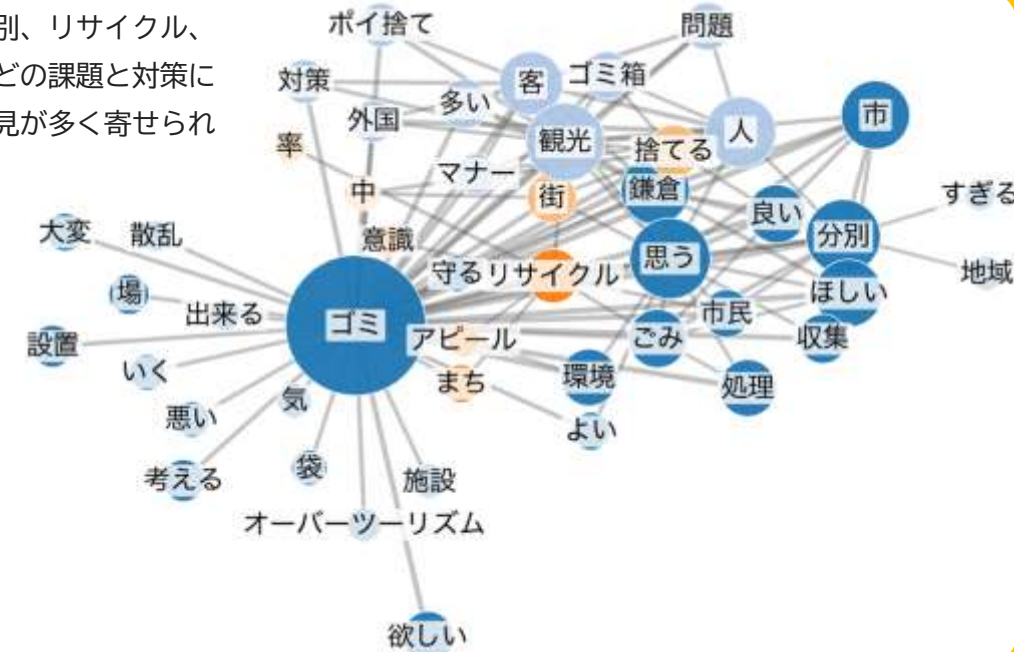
別、リサイクル、
どの課題と対策に
見が多く寄せられ

ポイ捨て
問題
対策
客
ゴミ箱
多い
外国
観光
人
市
率
捨てる
マナー
中
街
鎌倉
すぎる
良い
大変
散乱
意識
思う
分別
守る
リサイクル
地域
場
ほしい
出来る
市民
ゴミ
設置
アピール
ごみ
収集
いく
まち
環境
処理
気
悪い
よい
考える
袋
施設
オーバーツーリズム
欲しい